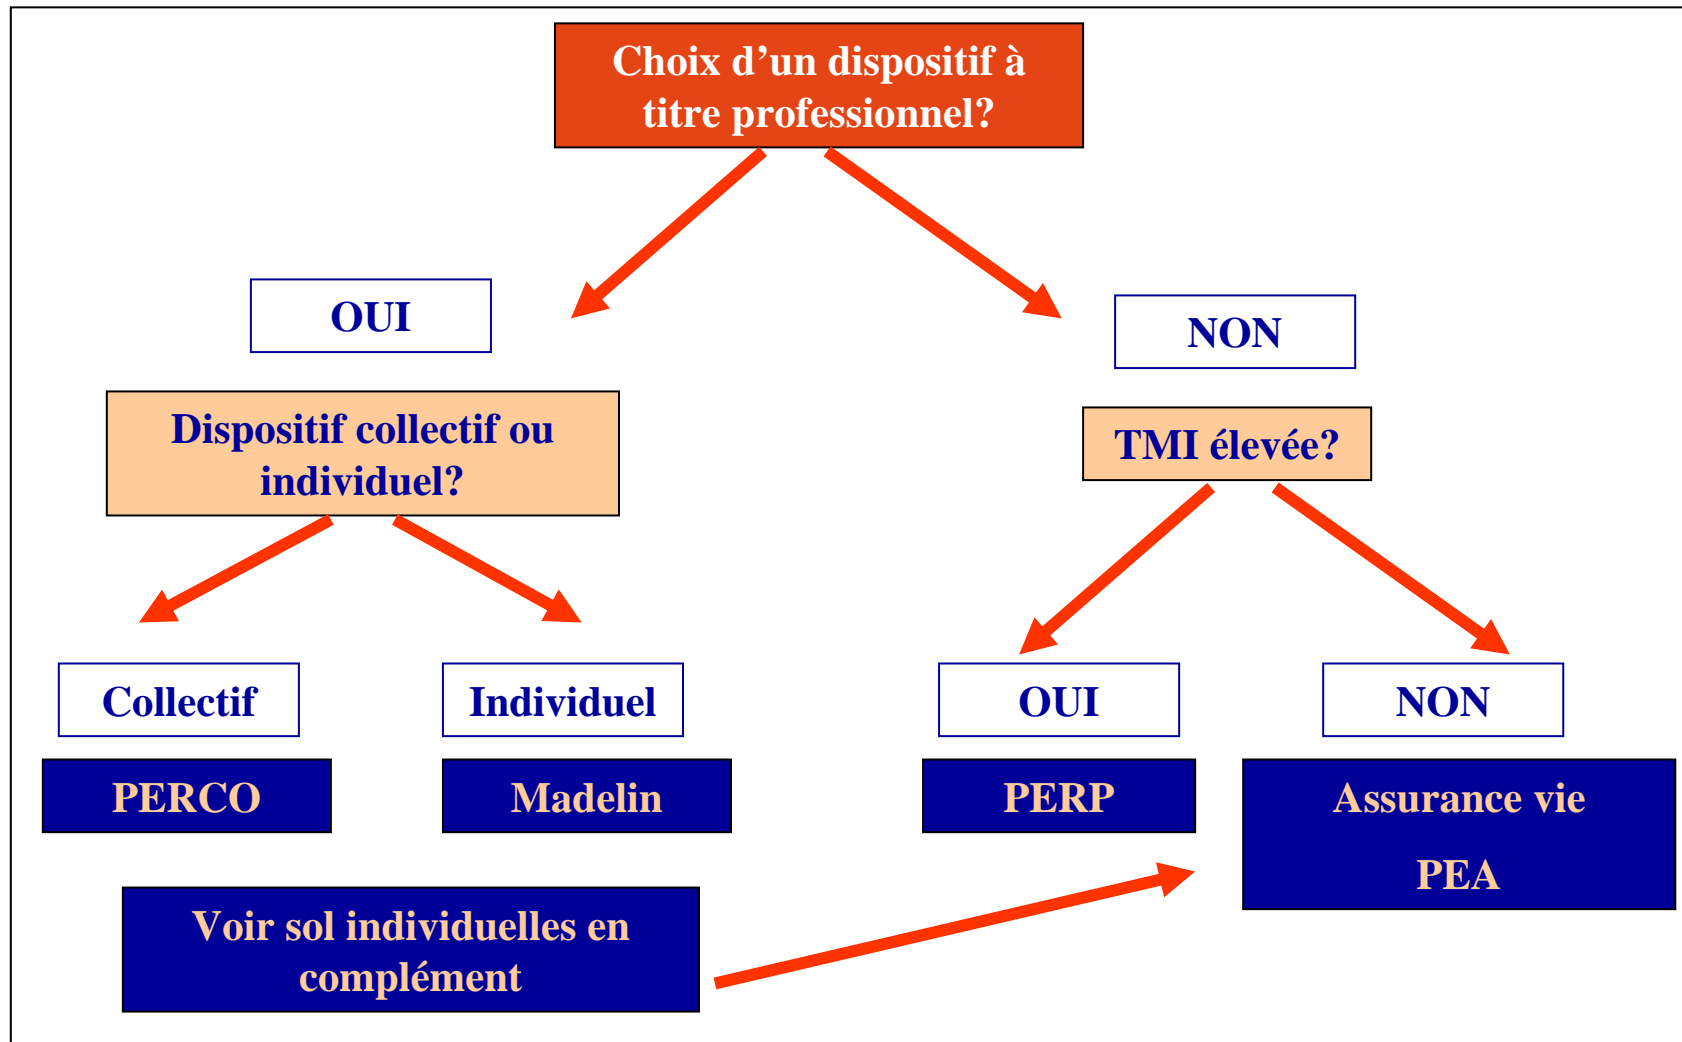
Choix d’un dispositif à titre professionnel?

OUI

NON

Dispositif collectif ou individuel?

TMI élevée?

Collectif

Individuel

OUI

NON

PERCO

Madelin

PERP

Assurance vie

PEA

Voir sol individuelles en complément